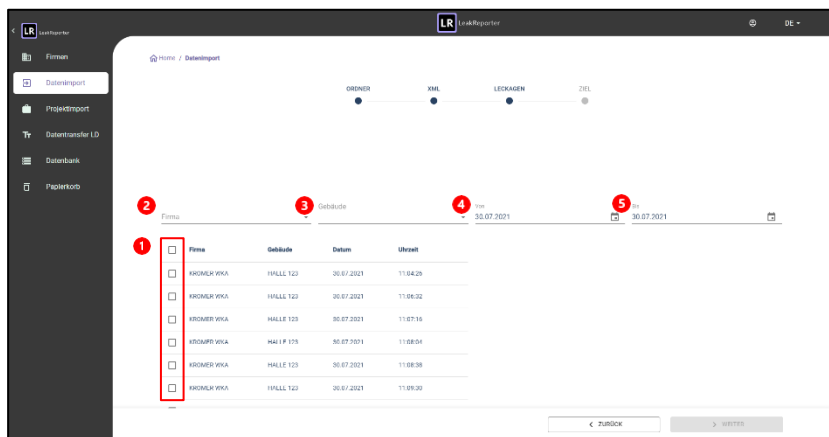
LR LeakReporter

LR LeakReporter

DE

Firmen

Datenimport

Projektimport

Datentransfer LD

Datenbank

Papierkorb

Home / Datenimport

ORDNER

XML

LECKAGEN

ZIEL

2 Firma

3 Gebäude

4 Von 30.07.2021

5 Bis 30.07.2021

1

| | Firma | Gebäude | Datum | Uhrzeit |
|---|---|---|---|---|
| ☐ | KROMER WKA | HALLE 123 | 30.07.2021 | 11:04:26 |
| ☐ | KROMER WKA | HALLE 123 | 30.07.2021 | 11:06:32 |
| ☐ | KROMER WKA | HALLE 123 | 30.07.2021 | 11:07:16 |
| ☐ | KROMER WKA | HALLE 123 | 30.07.2021 | 11:08:04 |
| ☐ | KROMER WKA | HALLE 123 | 30.07.2021 | 11:08:38 |
| ☐ | KROMER WKA | HALLE 123 | 30.07.2021 | 11:09:30 |

< ZURÜCK

> WEITER